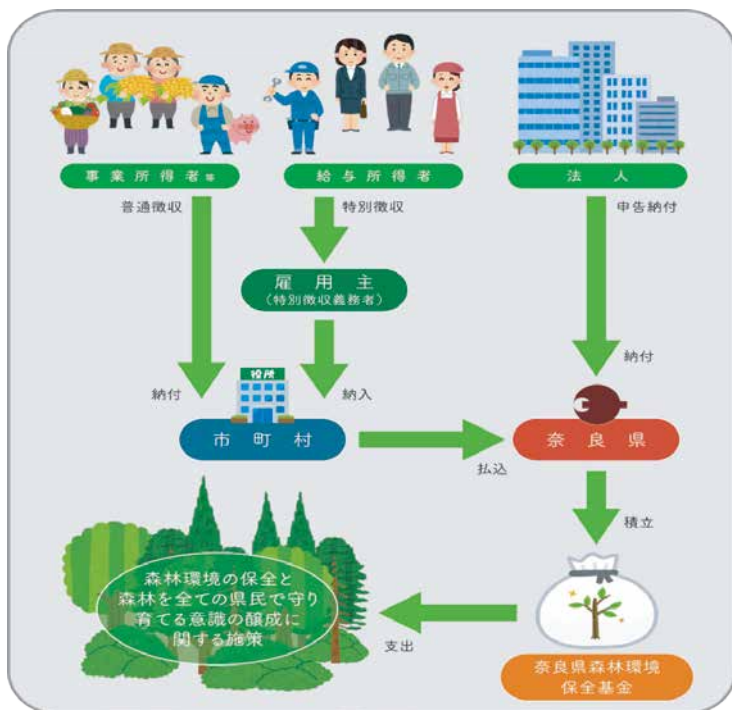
事業所得者等

給与所得者

法　人

普通徴収

特別徴収

申告納付

雇用主
（特別徴収義務者）

納付

役所

納入

納付

市町村

払込

奈良県

積立

森林環境の保全と森林を全ての県民で守り育てる意識の醸成に関する施策

支出

奈良県森林環境保全基金